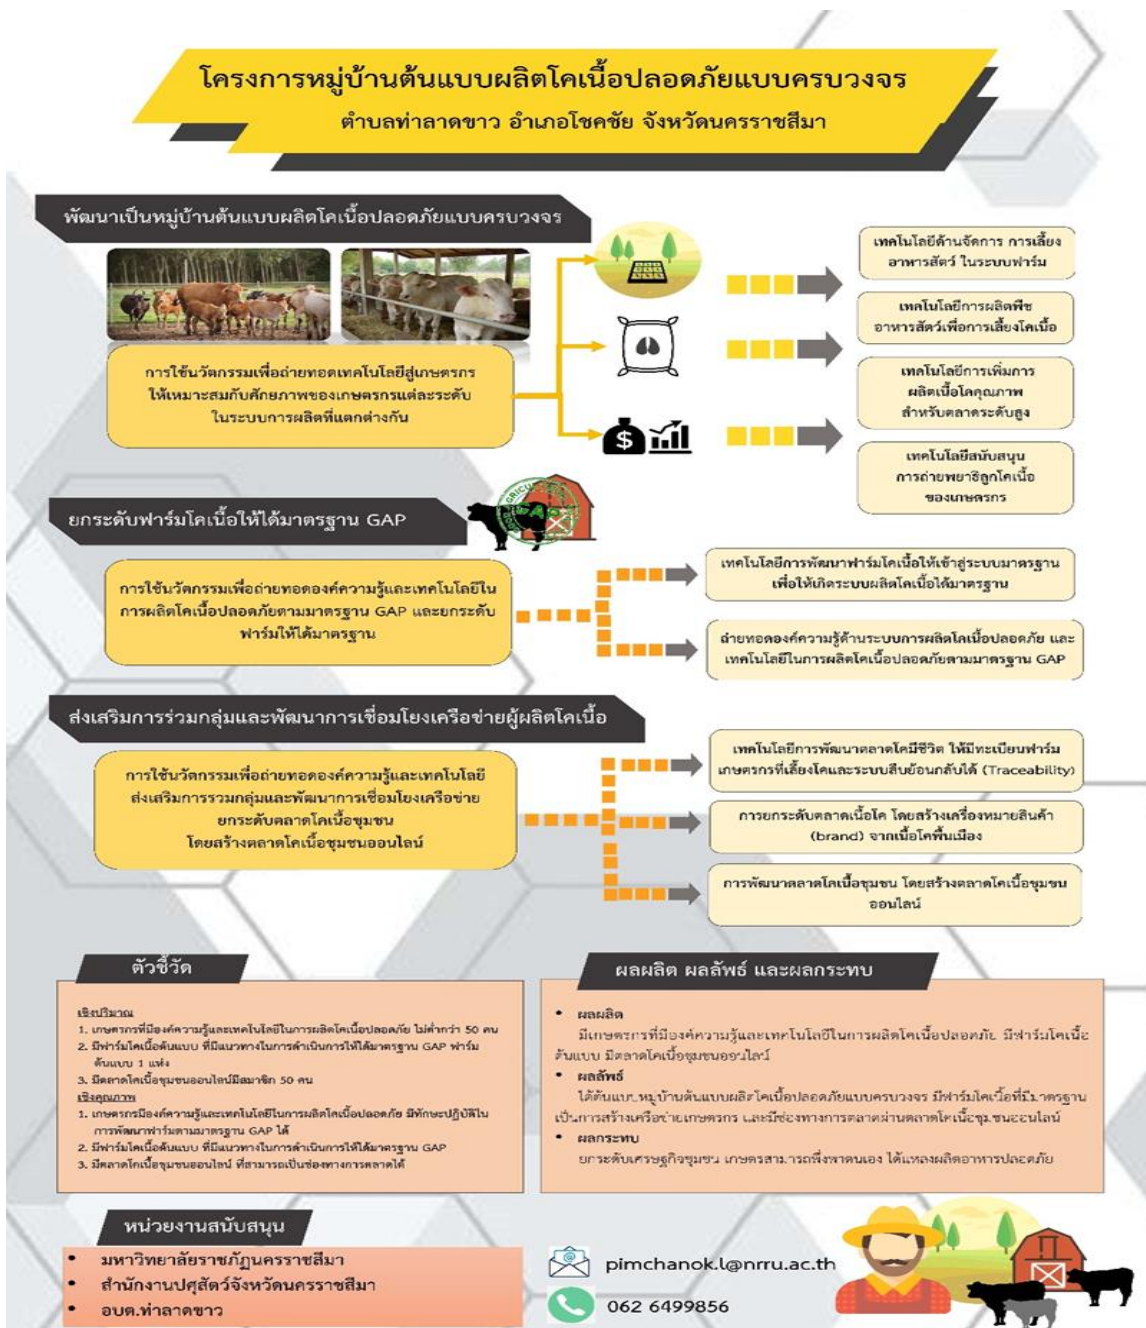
โครงการหมู่บ้านต้นแบบผลิตโคเนื้อปลอดภัยแบบครบวงจร
ตำบลท่าลาดขาว อำเภอโชคชัย จังหวัดนครราชสีมา

พัฒนาเป็นหมู่บ้านต้นแบบผลิตโคเนื้อปลอดภัยแบบครบวงจร

การใช้นวัตกรรมเพื่อถ่ายทอดเทคโนโลยีสู่เกษตรกร ให้เหมาะสมกับศักยภาพของเกษตรกรแต่ละระดับ ในระบบการผลิตที่แตกต่างกัน

เทคโนโลยีด้านจัดการ การเลี้ยง อาหารสัตว์ ในระบบฟาร์ม

เทคโนโลยีการผลิตพืช อาหารสัตว์เพื่อการเลี้ยงโคเนื้อ

เทคโนโลยีการเพิ่มการ ผลิตเนื้อโคคุณภาพ สำหรับตลาดระดับสูง

เทคโนโลยีสนับสนุน การถ่ายพยาธิลูกโคเนื้อ ของเกษตรกร

ยกระดับฟาร์มโคเนื้อให้ได้มาตรฐาน GAP

การใช้นวัตกรรมเพื่อถ่ายทอดองค์ความรู้และเทคโนโลยีใน การผลิตโคเนื้อปลอดภัยตามมาตรฐาน GAP และยกระดับ ฟาร์มให้ได้มาตรฐาน

เทคโนโลยีการพัฒนาฟาร์มโคเนื้อให้เข้าสู่ระบบมาตรฐาน เพื่อให้เกิดระบบผลิตโคเนื้อได้มาตรฐาน

ถ่ายทอดองค์ความรู้ด้านระบบการผลิตโคเนื้อปลอดภัย และ เทคโนโลยีในการผลิตโคเนื้อปลอดภัยตามมาตรฐาน GAP

ส่งเสริมการร่วมกลุ่มและพัฒนาการเชื่อมโยงเครือข่ายผู้ผลิตโคเนื้อ

การใช้นวัตกรรมเพื่อถ่ายทอดองค์ความรู้และเทคโนโลยี ส่งเสริมการรวมกลุ่มและพัฒนาการเชื่อมโยงเครือข่าย ยกระดับตลาดโคเนื้อชุมชน โดยสร้างตลาดโคเนื้อชุมชนออนไลน์

เทคโนโลยีการพัฒนาตลาดโคมีชีวิต ให้มีทะเบียนฟาร์ม เกษตรกรที่เลี้ยงโคและระบบสืบย้อนกลับได้ (Traceability)

การยกระดับตลาดเนื้อโค โดยสร้างเครื่องหมายสินค้า (brand) จากเนื้อโคพื้นเมือง

การพัฒนาตลาดโคเนื้อชุมชน โดยสร้างตลาดโคเนื้อชุมชน ออนไลน์

ตัวชี้วัด

เชิงปริมาณ
1. เกษตรกรที่มีองค์ความรู้และเทคโนโลยีในการผลิตโคเนื้อปลอดภัย ไม่ต่ำกว่า 50 คน
2. มีฟาร์มโคเนื้อต้นแบบ ที่มีแนวทางในการดำเนินการให้ได้มาตรฐาน GAP ฟาร์มต้นแบบ 1 แห่ง
3. มีตลาดโคเนื้อชุมชนออนไลน์มีสมาชิก 50 คน
เชิงคุณภาพ
1. เกษตรกรมีองค์ความรู้และเทคโนโลยีในการผลิตโคเนื้อปลอดภัย มีทักษะปฏิบัติใน การพัฒนาฟาร์มตามมาตรฐาน GAP ได้
2. มีฟาร์มโคเนื้อต้นแบบ ที่มีแนวทางในการดำเนินการให้ได้มาตรฐาน GAP
3. มีตลาดโคเนื้อชุมชนออนไลน์ ที่สามารถเป็นช่องทางการตลาดได้

ผลผลิต ผลลัพธ์ และผลกระทบ

• ผลผลิต
มีเกษตรกรที่มีองค์ความรู้และเทคโนโลยีในการผลิตโคเนื้อปลอดภัย มีฟาร์มโคเนื้อต้นแบบ มีตลาดโคเนื้อชุมชนออนไลน์
• ผลลัพธ์
ได้ต้นแบบหมู่บ้านต้นแบบผลิตโคเนื้อปลอดภัยแบบครบวงจร มีฟาร์มโคเนื้อที่มีมาตรฐาน เป็นการสร้างเครือข่ายเกษตรกร และมีช่องทางการตลาดผ่านตลาดโคเนื้อชุมชนออนไลน์
• ผลกระทบ
ยกระดับเศรษฐกิจชุมชน เกษตรสามารถพึ่งพาตนเอง ได้แหล่งผลิตอาหารปลอดภัย

หน่วยงานสนับสนุน
• มหาวิทยาลัยราชภัฏนครราชสีมา
• สำนักงานปศุสัตว์จังหวัดนครราชสีมา
• อบต.ท่าลาดขาว

pimchanok.l@nrru.ac.th
062 6499856